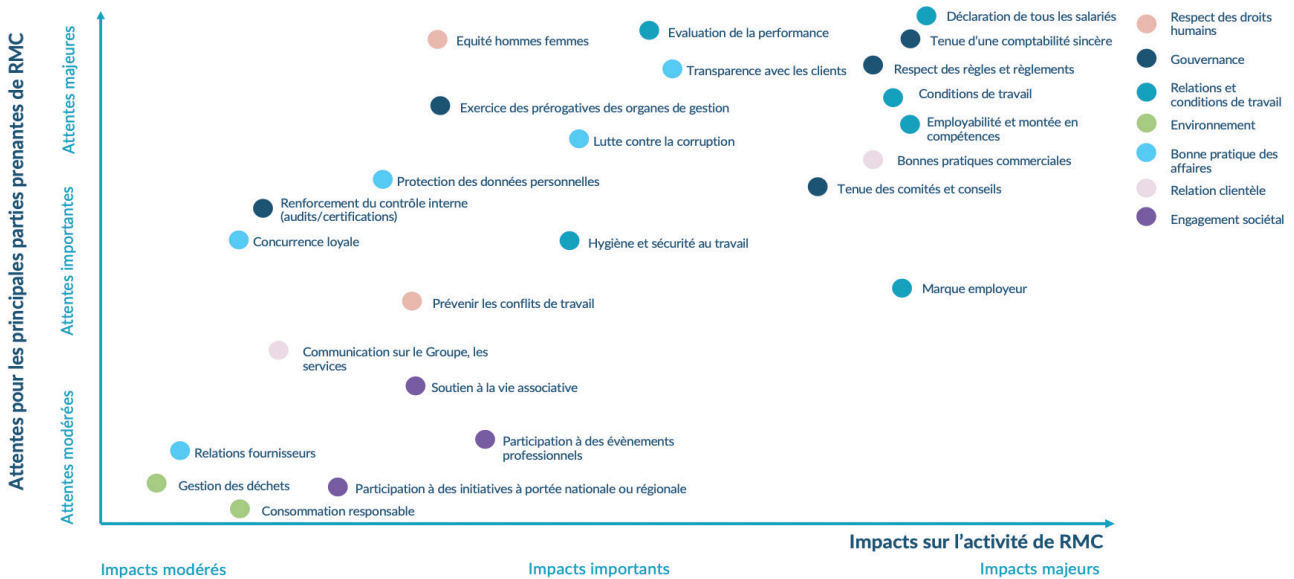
Attentes pour les principales parties prenantes de RMC

Attentes majeures

Attentes importantes

Attentes modérées

Equité hommes femmes

Evaluation de la performance

Déclaration de tous les salariés

Tenue d'une comptabilité sincère

Transparence avec les clients

Respect des règles et règlements

Exercice des prérogatives des organes de gestion

Conditions de travail

Lutte contre la corruption

Employabilité et montée en compétences

Bonnes pratiques commerciales

Protection des données personnelles

Tenue des comités et conseils

Renforcement du contrôle interne (audits/certifications)

Concurrence loyale

Hygiène et sécurité au travail

Marque employeur

Prévenir les conflits de travail

Communication sur le Groupe, les services

Soutien à la vie associative

Participation à des évènements professionnels

Relations fournisseurs

Gestion des déchets

Participation à des initiatives à portée nationale ou régionale

Consommation responsable

Impacts sur l'activité de RMC

Impacts modérés

Impacts importants

Impacts majeurs

Respect des droits humains

Gouvernance

Relations et conditions de travail

Environnement

Bonne pratique des affaires

Relation clientèle

Engagement sociétal